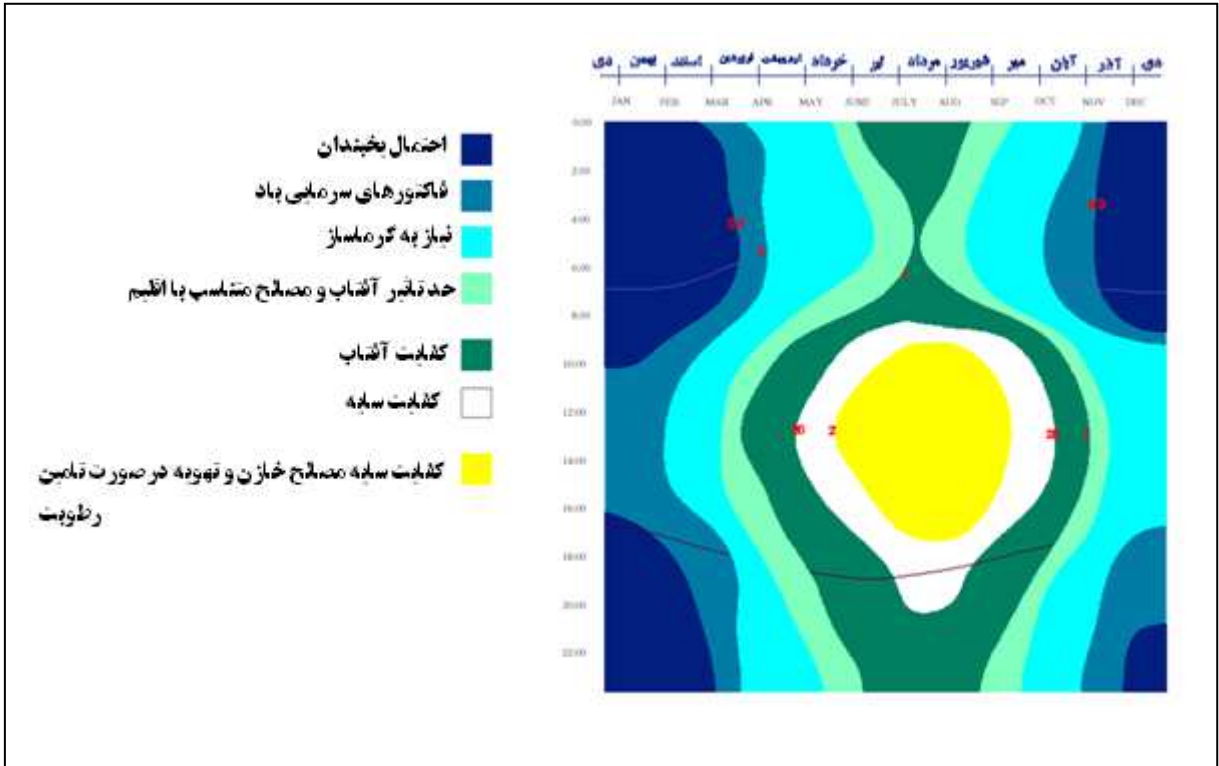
دی | بهمن | اسفند | فروردین | اردیبهشت | خرداد | تیر | مرداد | شهریور | مهر | آبان | آذر | دی

JAN FEB MAR APR MAY JUNE JULY AUG SEP OCT NOV DEC

0:00
2:00
4:00
6:00
8:00
10:00
12:00
14:00
16:00
18:00
20:00
22:00

احتمال یخبندان

فاکتورهای سرمایی باد

نیاز به گرمایش

حد تاثیر آفتاب و مصالح متناسب با اقلیم

کفایت آفتاب

کفایت سایه

کفایت سایه مصالح خازن و تهویه در صورت تامین رطوبت